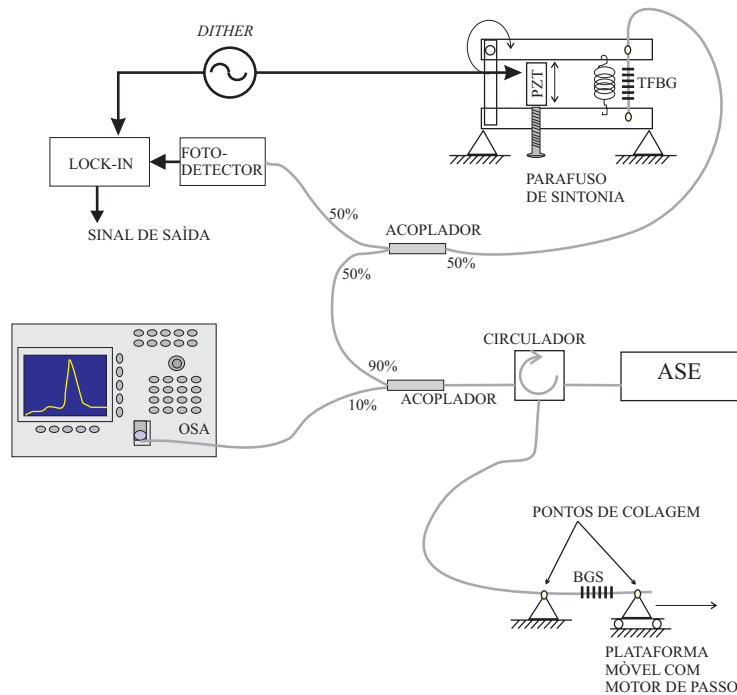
DITHER

PZT

TFBG

LOCK-IN

FOTO-DETECTOR

PARAFUSO DE SINTONIA

SINAL DE SAÌDA

50%

ACOPLADOR

50%

50%

CIRCULADOR

ASE

90%

10%

ACOPLADOR

OSA

PONTOS DE COLAGEM

BGS

PLATAFORMA MÒVEL COM MOTOR DE PASSO